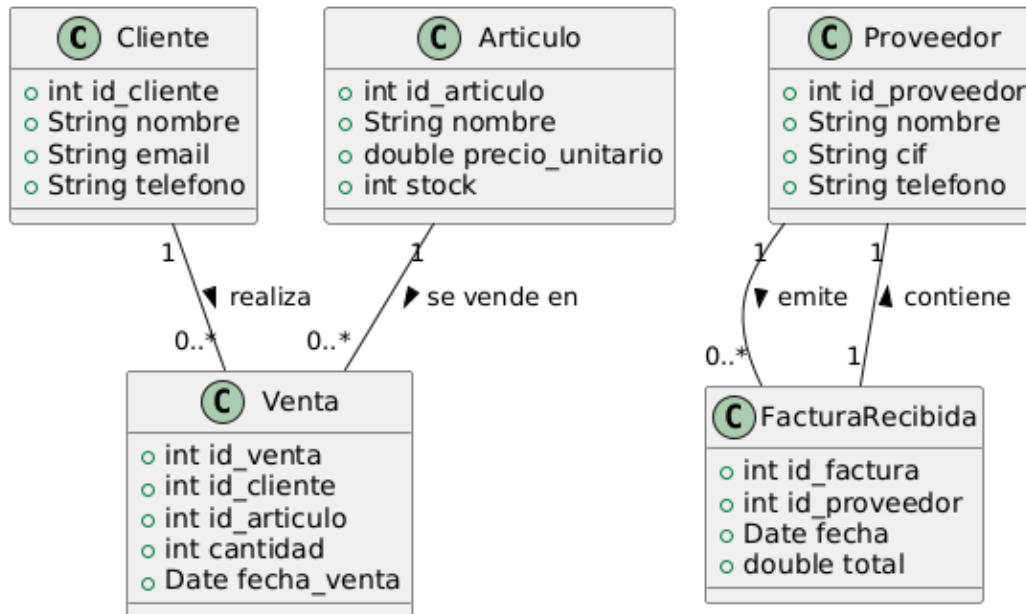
C Cliente
int id_cliente
String nombre
String email
String telefono

C Articulo
int id_articulo
String nombre
double precio_unitario
int stock

C Proveedor
int id_proveedor
String nombre
String cif
String telefono

1
realiza
0..*

1
se vende en
0..*

1
emite
0..*

1
contiene
1

C Venta
int id_venta
int id_cliente
int id_articulo
int cantidad
Date fecha_venta

C FacturaRecibida
int id_factura
int id_proveedor
Date fecha
double total